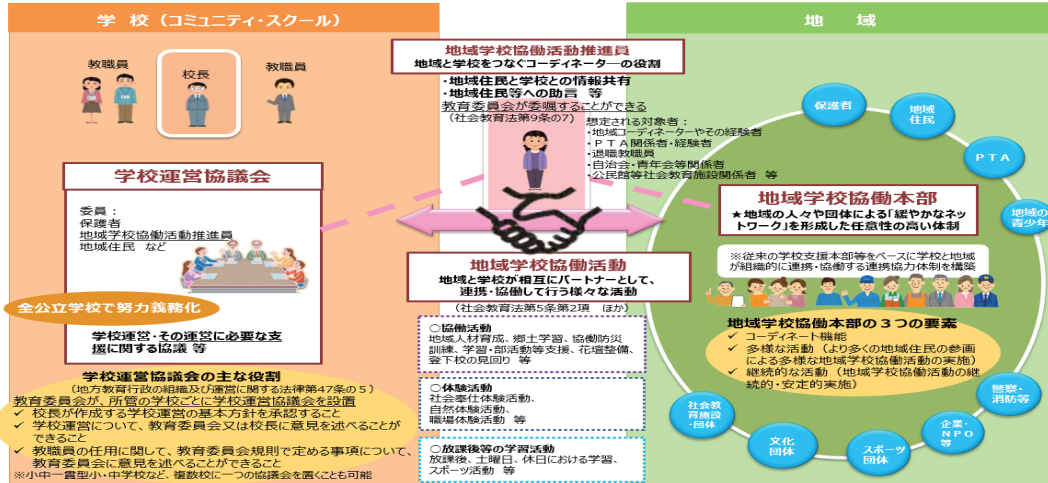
学 校（コミュニティ・スクール）

地 域

教職員
校長
教職員

地域学校協働活動推進員
地域と学校をつなぐコーディネーターの役割
・地域住民と学校との情報共有
・地域住民等への助言 等
教育委員会が委嘱することができる
（社会教育法第9条の7）

想定される対象者：
・地域コーディネーターやその経験者
・ＰＴＡ関係者・経験者
・退職教職員
・自治会・青年会等関係者
・公民館等社会教育施設関係者 等

学校運営協議会
委員：
保護者
地域学校協働活動推進員
地域住民 など

全公立学校で努力義務化

学校運営・その運営に必要な支援に関する協議 等

地域学校協働活動
地域と学校が相互にパートナーとして、連携・協働して行う様々な活動
（社会教育法第5条第2項 ほか）

○協働活動
地域人材育成、郷土学習、協働防災訓練、学習・部活動等支援、花壇整備、登下校の見回り 等

○体験活動
社会奉仕体験活動、自然体験活動、職場体験活動 等

○放課後等の学習活動
放課後、土曜日、休日における学習、スポーツ活動 等

保護者
地域住民
ＰＴＡ
地域の青少年
警察・消防等
企業・ＮＰＯ等
スポーツ団体
文化団体
社会教育施設・団体

地域学校協働本部
★地域の人々や団体による「緩やかなネットワーク」を形成した任意性の高い体制

※従来の学校支援本部等をベースに学校と地域が組織的に連携・協働する連携協力体制を構築

地域学校協働本部の３つの要素
✓ コーディネート機能
✓ 多様な活動（より多くの地域住民の参画による多様な地域学校協働活動の実施）
✓ 継続的な活動（地域学校協働活動の継続的・安定的実施）

学校運営協議会の主な役割
（地方教育行政の組織及び運営に関する法律第47条の５）
教育委員会が、所管の学校ごとに学校運営協議会を設置
✓ 校長が作成する学校運営の基本方針を承認すること
✓ 学校運営について、教育委員会又は校長に意見を述べることができること
✓ 教職員の任用に関して、教育委員会規則で定める事項について、教育委員会に意見を述べることができること
※小中一貫型小・中学校など、複数校に一つの協議会を置くことも可能